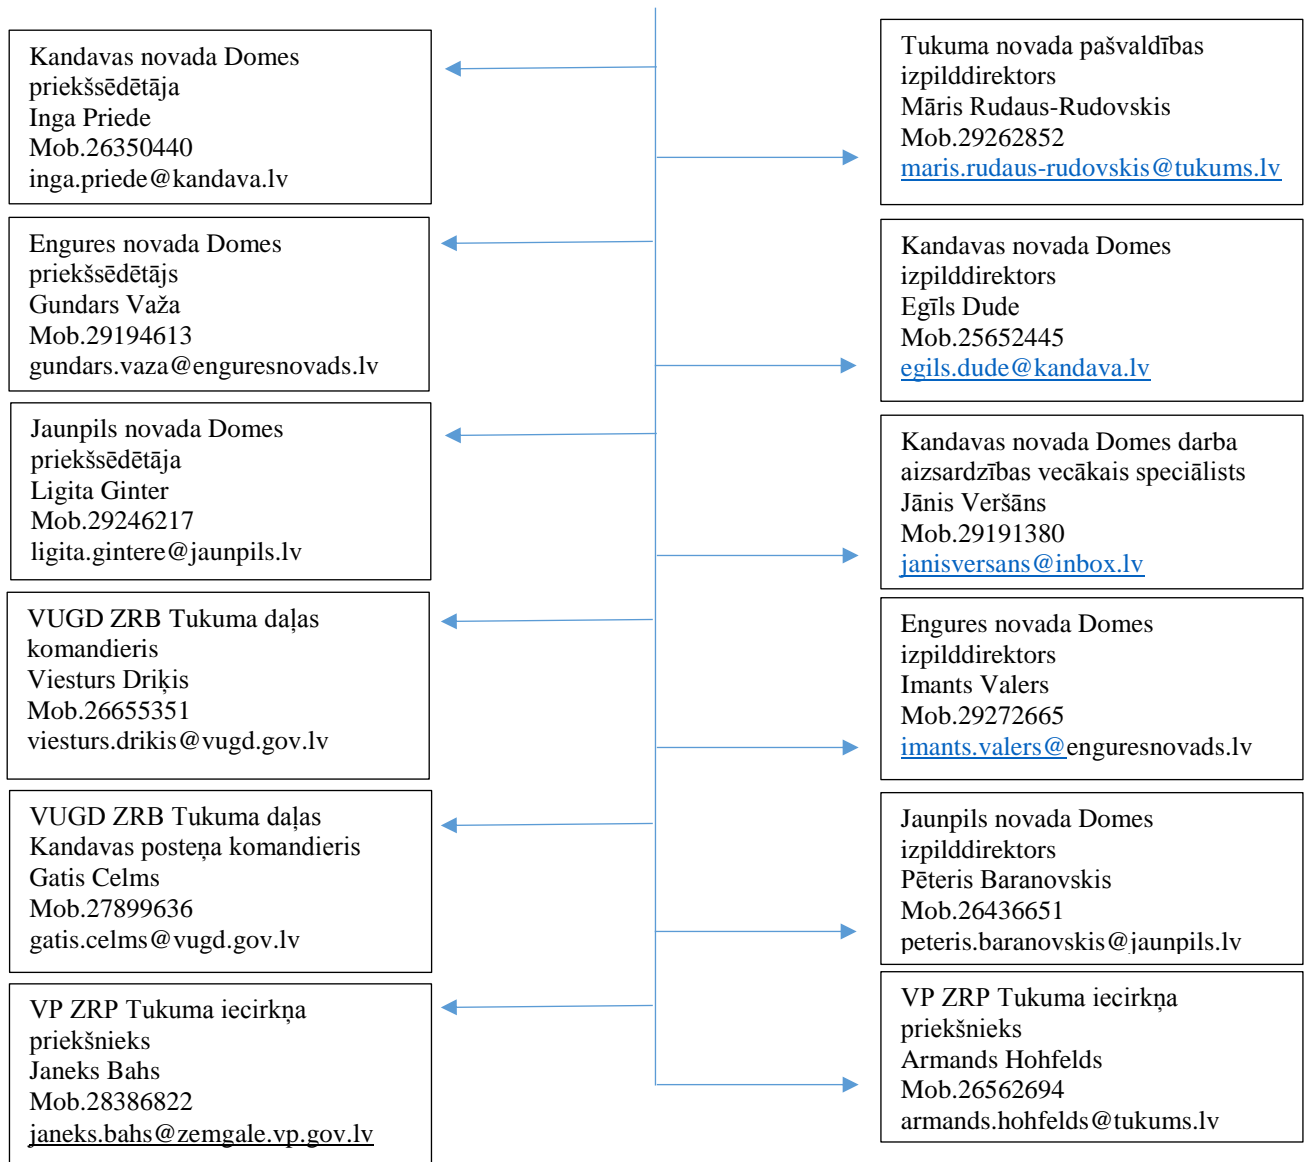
Kandavas novada Domes priekšsēdētāja
Inga Priede
Mob.26350440
inga.priede@kandava.lv

Engures novada Domes priekšsēdētājs
Gundars Važa
Mob.29194613
gundars.vaza@enguresnovads.lv

Jaunpils novada Domes priekšsēdētāja
Ligita Ginter
Mob.29246217
ligita.gintere@jaunpils.lv

VUGD ZRB Tukuma daļas komandieris
Viesturs Driķis
Mob.26655351
viesturs.drikis@vugd.gov.lv

VUGD ZRB Tukuma daļas Kandavas posteņa komandieris
Gatis Celms
Mob.27899636
gatis.celms@vugd.gov.lv

VP ZRP Tukuma iecirkņa priekšnieks
Janeks Bahs
Mob.28386822
janeks.bahs@zemgale.vp.gov.lv

Tukuma novada pašvaldības izpilddirektors
Māris Rudaus-Rudovskis
Mob.29262852
maris.rudaus-rudovskis@tukums.lv

Kandavas novada Domes izpilddirektors
Egīls Dude
Mob.25652445
egils.dude@kandava.lv

Kandavas novada Domes darba aizsardzības vecākais speciālists
Jānis Veršāns
Mob.29191380
janisversans@inbox.lv

Engures novada Domes izpilddirektors
Imants Valers
Mob.29272665
imants.valers@enguresnovads.lv

Jaunpils novada Domes izpilddirektors
Pēteris Baranovskis
Mob.26436651
peteris.baranovskis@jaunpils.lv

VP ZRP Tukuma iecirkņa priekšnieks
Armands Hohfelds
Mob.26562694
armands.hohfelds@tukums.lv